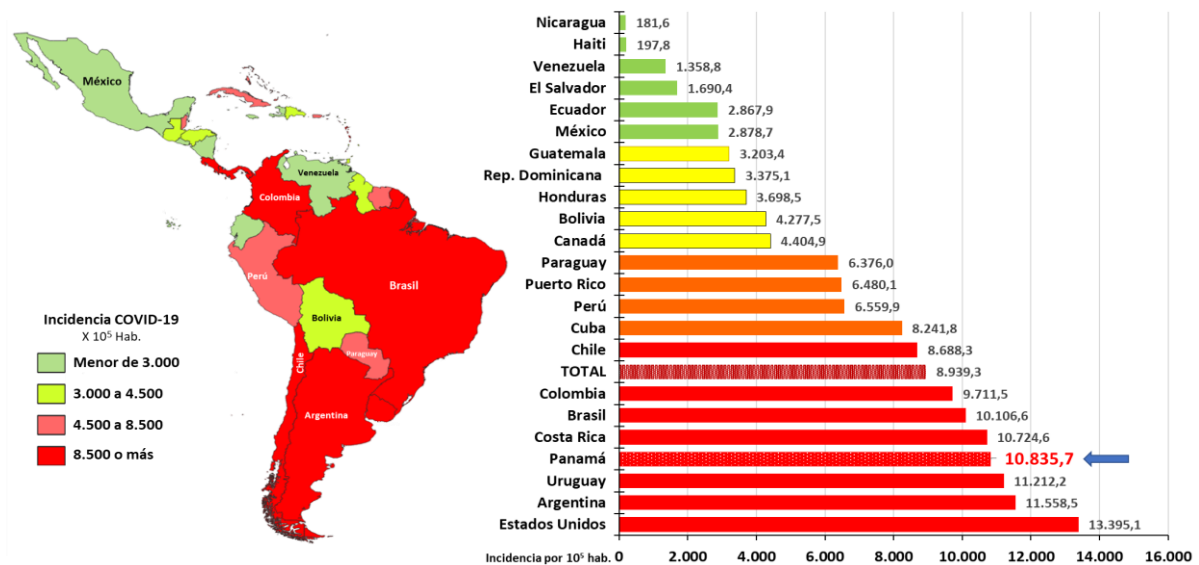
México
Venezuela
Colombia
Perú
Brasil
Bolivia
Paraguay
Chile
Argentina

Incidencia COVID-19
X $10^5$ Hab.
Menor de 3.000
3.000 a 4.500
4.500 a 8.500
8.500 o más

| País | Incidencia |
|---|---|
| Nicaragua | 181,6 |
| Haiti | 197,8 |
| Venezuela | 1.358,8 |
| El Salvador | 1.690,4 |
| Ecuador | 2.867,9 |
| México | 2.878,7 |
| Guatemala | 3.203,4 |
| Rep. Dominicana | 3.375,1 |
| Honduras | 3.698,5 |
| Bolivia | 4.277,5 |
| Canadá | 4.404,9 |
| Paraguay | 6.376,0 |
| Puerto Rico | 6.480,1 |
| Perú | 6.559,9 |
| Cuba | 8.241,8 |
| Chile | 8.688,3 |
| TOTAL | 8.939,3 |
| Colombia | 9.711,5 |
| Brasil | 10.106,6 |
| Costa Rica | 10.724,6 |
| Panamá | 10.835,7 |
| Uruguay | 11.212,2 |
| Argentina | 11.558,5 |
| Estados Unidos | 13.395,1 |

Incidencia por $10^5$ hab. 0 2.000 4.000 6.000 8.000 10.000 12.000 14.000 16.000